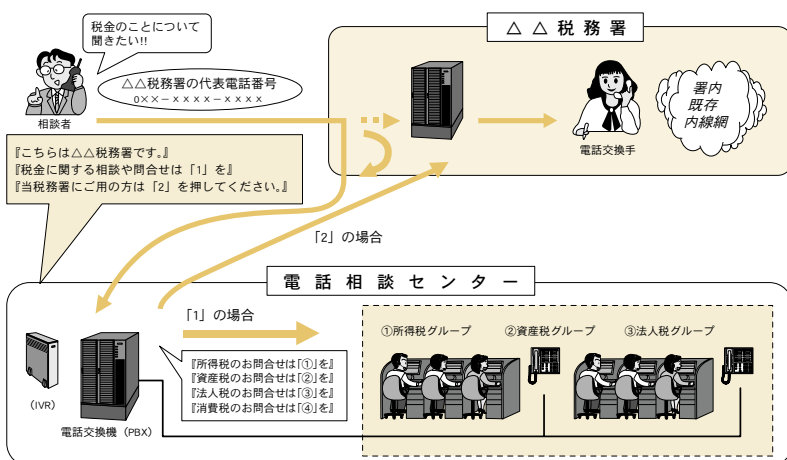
税金のことについて聞きたい!!

△△税務署の代表電話番号
0××－××××－××××

相談者

△△税務署

電話交換手

署内既存内線網

『こちらは△△税務署です。』
『税金に関する相談や問合せは「1」を』
『当税務署にご用の方は「2」を押してください。』

「2」の場合

電話相談センター

「1」の場合

①所得税グループ
②資産税グループ
③法人税グループ

『所得税のお問合せは「①」を』
『資産税のお問合せは「②」を』
『法人税のお問合せは「③」を』
『消費税のお問合せは「④」を』

（IVR）

電話交換機（PBX）